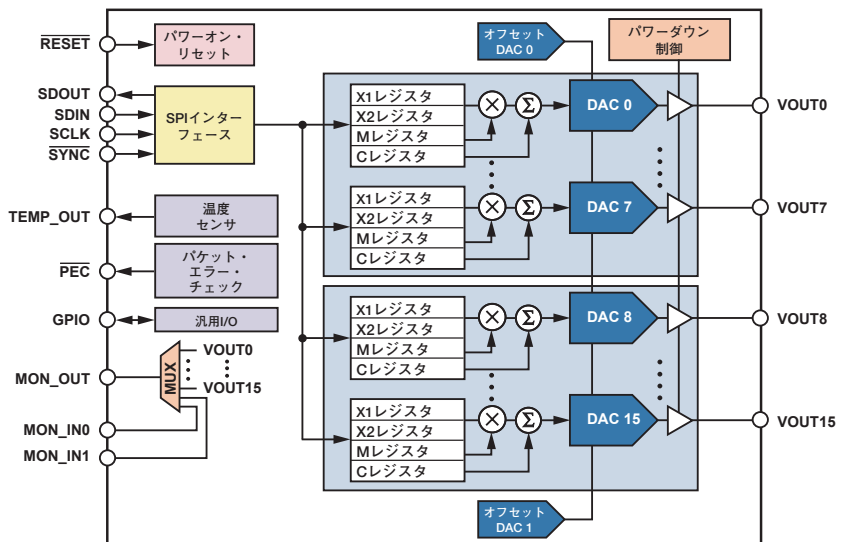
$\overline{\text{RESET}}$
パワーオン・リセット
オフセット DAC 0
パワーダウン 制御
SDOUT
SDIN
SCLK
$\overline{\text{SYNC}}$
SPIインターフェース
X1レジスタ
X2レジスタ
Mレジスタ
Cレジスタ
DAC 0
VOUT0
TEMP_OUT
温度センサ
X1レジスタ
X2レジスタ
Mレジスタ
Cレジスタ
DAC 7
VOUT7
$\overline{\text{PEC}}$
パケット・エラー・チェック
GPIO
汎用I/O
X1レジスタ
X2レジスタ
Mレジスタ
Cレジスタ
DAC 8
VOUT8
MON_OUT
MUX
VOUT0
VOUT15
X1レジスタ
X2レジスタ
Mレジスタ
Cレジスタ
DAC 15
VOUT15
MON_IN0
MON_IN1
オフセット DAC 1